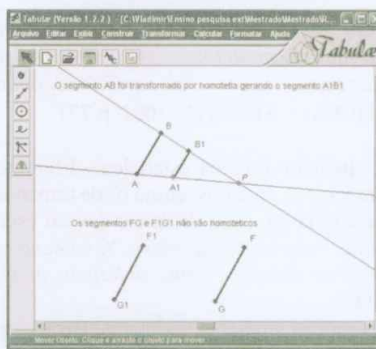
Tabulae (Versão 1.2.2) - [C:\Vladimir\Meus pesquisa est\Mestrado\Mestrado\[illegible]

Arquivo Editar Exibir Construir Transformar Calcular Formatar Ajuda

Tabulae

O segmento AB foi transformado por homotetia gerando o segmento A1B1

B

B1

A

A1

P

Os segmentos FG e F1G1 não são homotéticos

F1

F

G1

G

Mover Objeto: Clique e arraste o objeto para mover